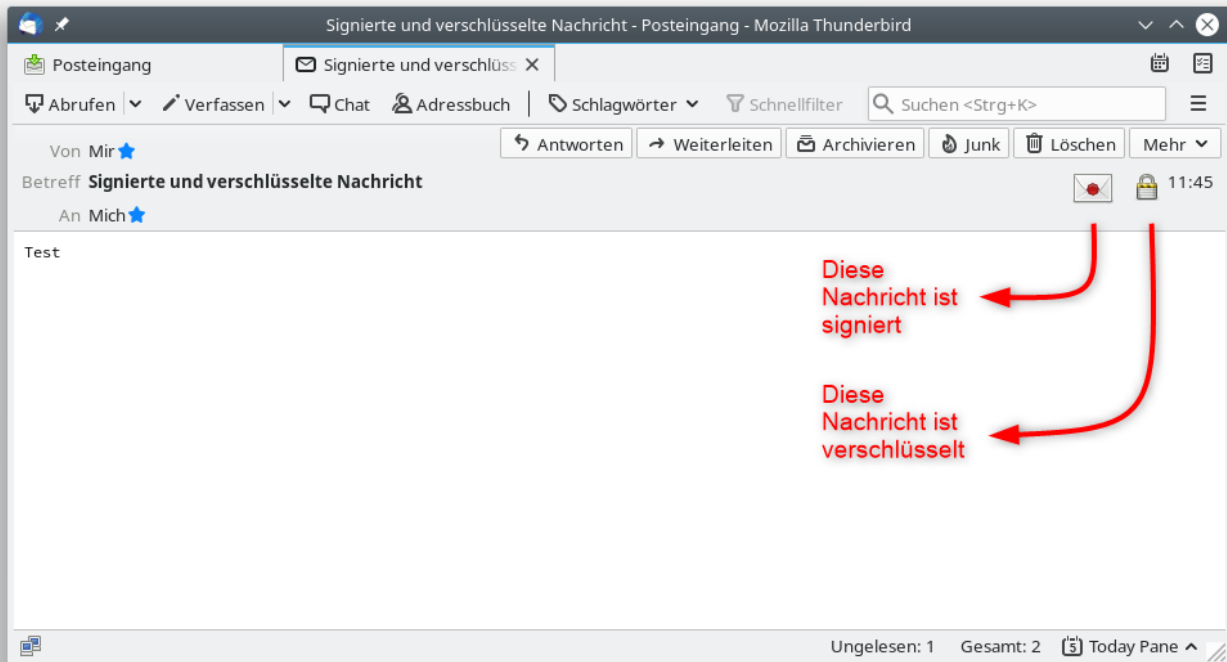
Signierte und verschlüsselte Nachricht - Posteingang - Mozilla Thunderbird

Posteingang
Signierte und verschlüss

Abrufen
Verfassen
Chat
Adressbuch
Schlagwörter
Schnellfilter
Suchen <Strg+K>

Von Mir
Antworten
Weiterleiten
Archivieren
Junk
Löschen
Mehr

Betreff Signierte und verschlüsselte Nachricht
11:45

An Mich

Test

Diese Nachricht ist signiert

Diese Nachricht ist verschlüsselt

Ungelesen: 1
Gesamt: 2
Today Pane